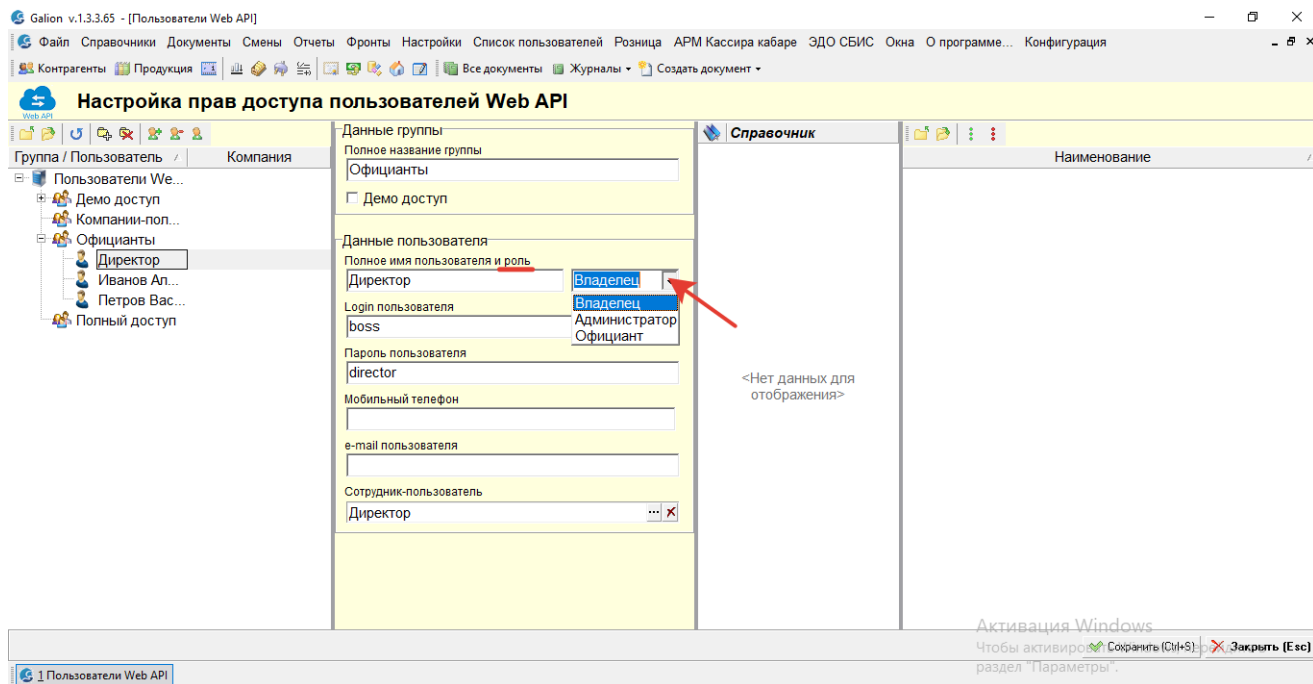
Galion v.1.3.3.65 - [Пользователи Web API]

Файл Справочники Документы Смены Отчеты Фронты Настройки Список пользователей Розница АРМ Кассира кабаре ЭДО СБИС Окна О программе... Конфигурация

Контрагенты Продукция Все документы Журналы Создать документ

Web API
Настройка прав доступа пользователей Web API

Группа / Пользователь | Компания

Пользователи We...
Демо доступ
Компании-пол...
Официанты
Директор
Иванов Ал...
Петров Вас...
Полный доступ

Данные группы
Полное название группы
Официанты
Демо доступ

Данные пользователя
Полное имя пользователя и роль
Директор
Владелец
Владелец
Администратор
Официант
Login пользователя
boss
Пароль пользователя
director
Мобильный телефон
e-mail пользователя
Сотрудник-пользователь
Директор

Справочник
<Нет данных для отображения>

Наименование

Активация Windows
Чтобы активиро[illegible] раздел "Параметры".
Сохранить (Ctrl+S) Закрыть (Esc)

1 Пользователи Web API